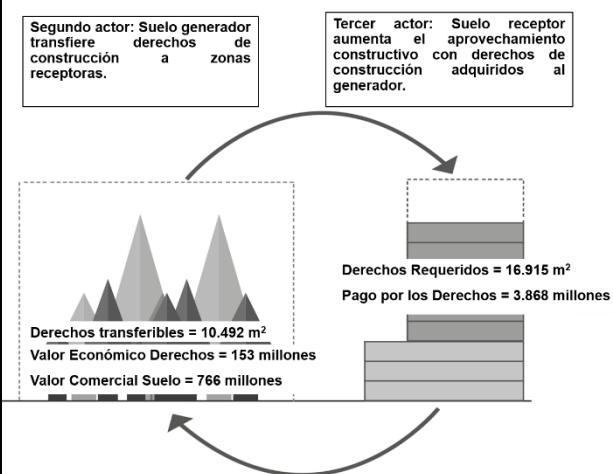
Segundo actor: Suelo generador transfiere derechos de construcción a zonas receptoras.

Tercer actor: Suelo receptor aumenta el aprovechamiento constructivo con derechos de construcción adquiridos al generador.

Derechos Requeridos = 16.915 m$^2$

Pago por los Derechos = 3.868 millones

Derechos transferibles = 10.492 m$^2$

Valor Económico Derechos = 153 millones

Valor Comercial Suelo = 766 millones